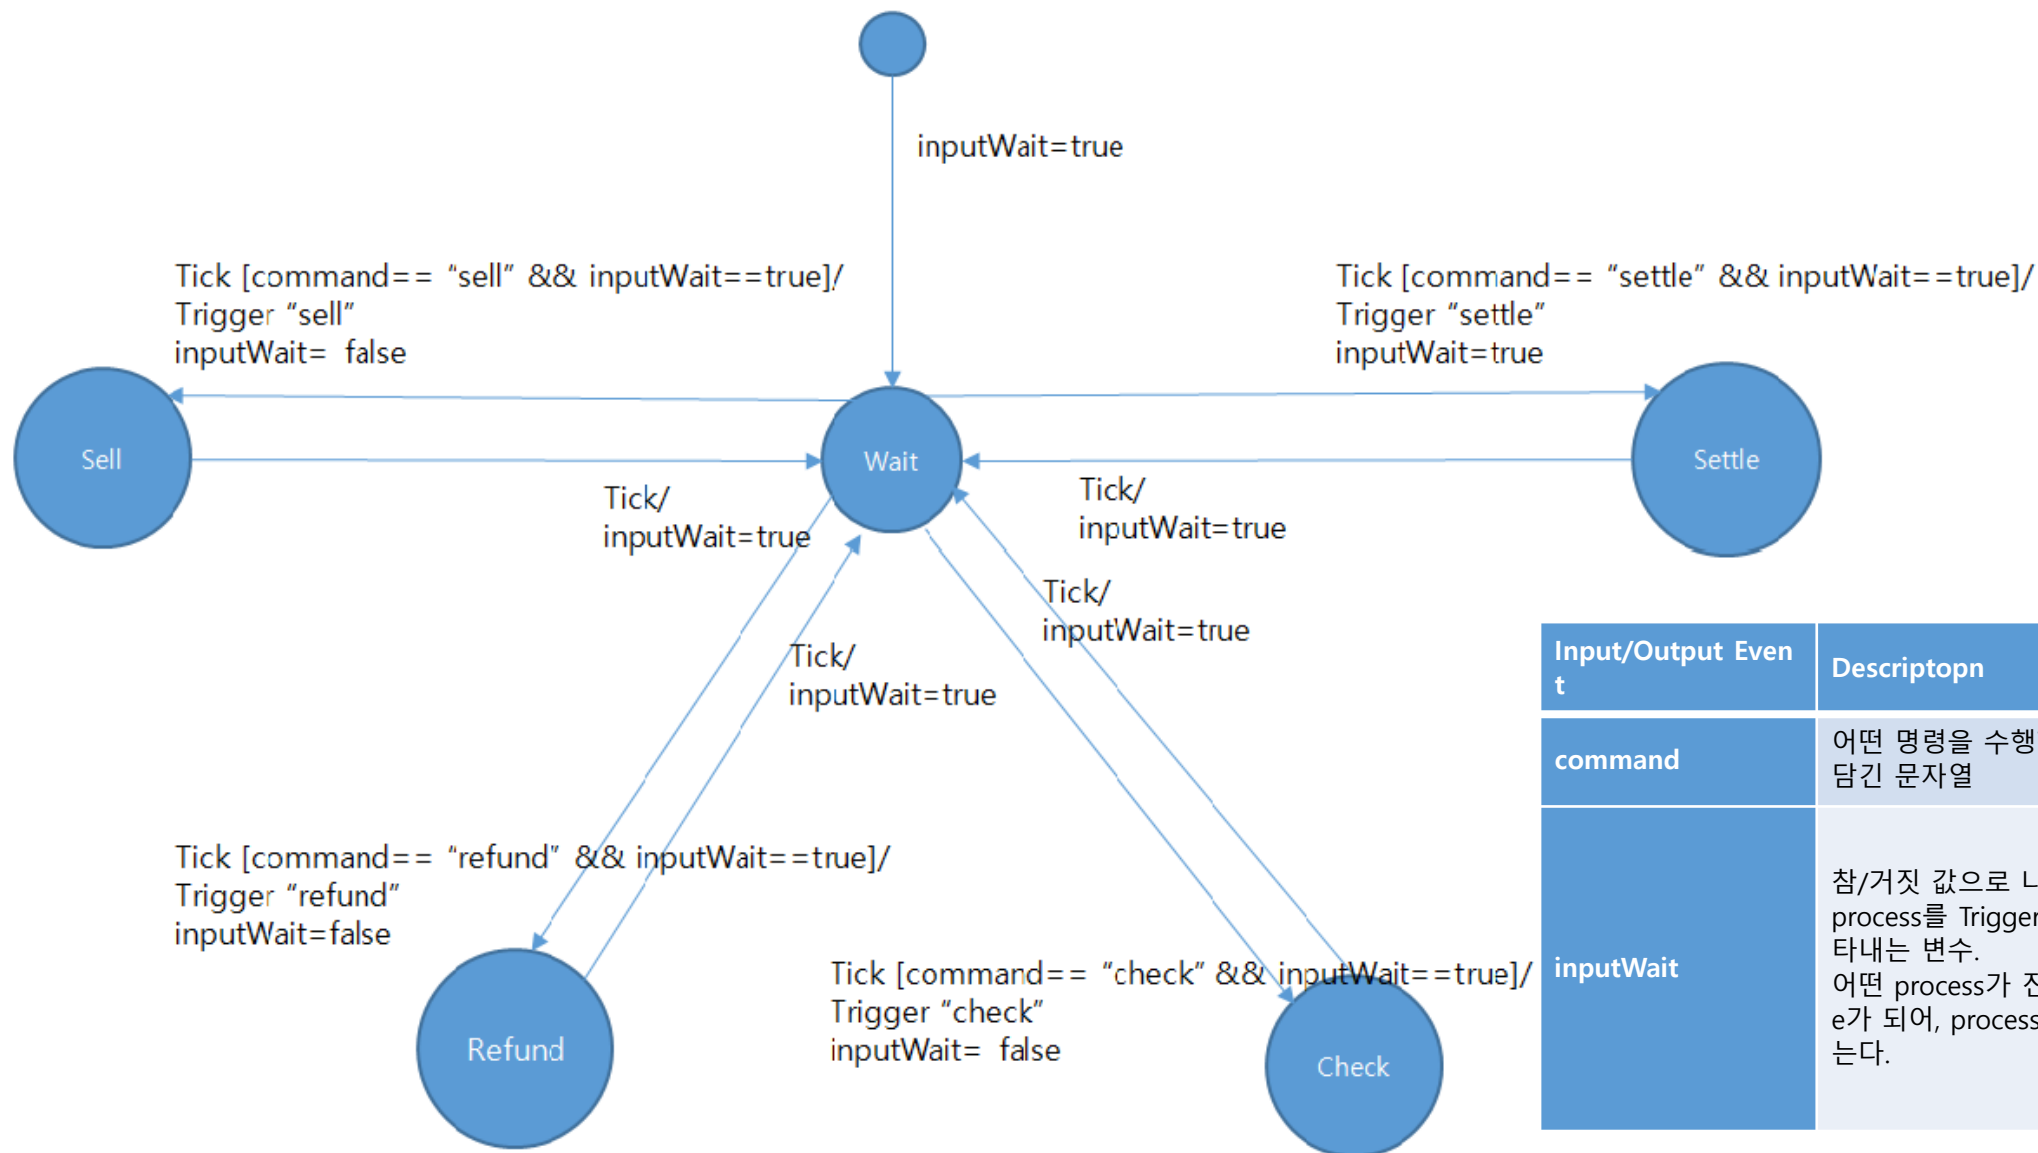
inputWait=true

Tick [command== “sell” && inputWait==true]/
Trigger “sell”
inputWait= false

Tick [command== “settle” && inputWait==true]/
Trigger “settle”
inputWait=true

Sell

Wait

Settle

Tick/
inputWait=true

Tick/
inputWait=true

Tick/
inputWait=true

Tick/
inputWait=true

Tick [command== “refund” && inputWait==true]/
Trigger “refund”
inputWait=false

Tick [command== “check” && inputWait==true]/
Trigger “check”
inputWait= false

Refund

Check

| Input/Output Event | Descriptopn |
|---|---|
| command | 어떤 명령을 수행 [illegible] 담긴 문자열 |
| inputWait | 참/거짓 값으로 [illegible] process를 Trigger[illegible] 타내는 변수. 어떤 process가 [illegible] e가 되어, process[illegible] 는다. |